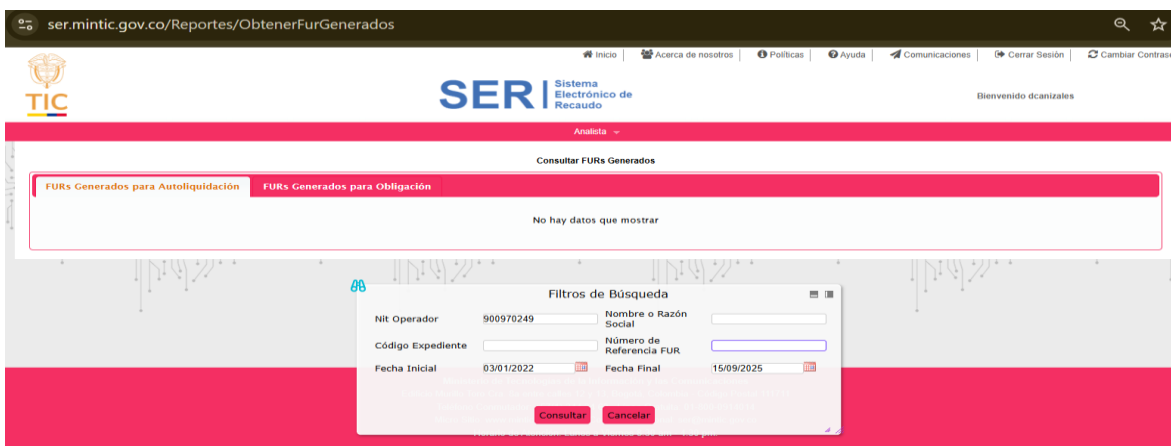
ser.mintic.gov.co/Reportes/ObtenerFurGenerados

Inicio | Acerca de nosotros | Políticas | Ayuda | Comunicaciones | Cerrar Sesión | Cambiar Contras

TIC

SER | Sistema Electrónico de Recaudo

Bienvenido dcanizales

Analista

Consultar FURs Generados

FURs Generados para Autoliquidación | FURs Generados para Obligación

No hay datos que mostrar

Filtros de Búsqueda

Nit Operador 900970249
Nombre o Razón Social
Código Expediente
Número de Referencia FUR
Fecha Inicial 03/01/2022
Fecha Final 15/09/2025

Consultar Cancelar